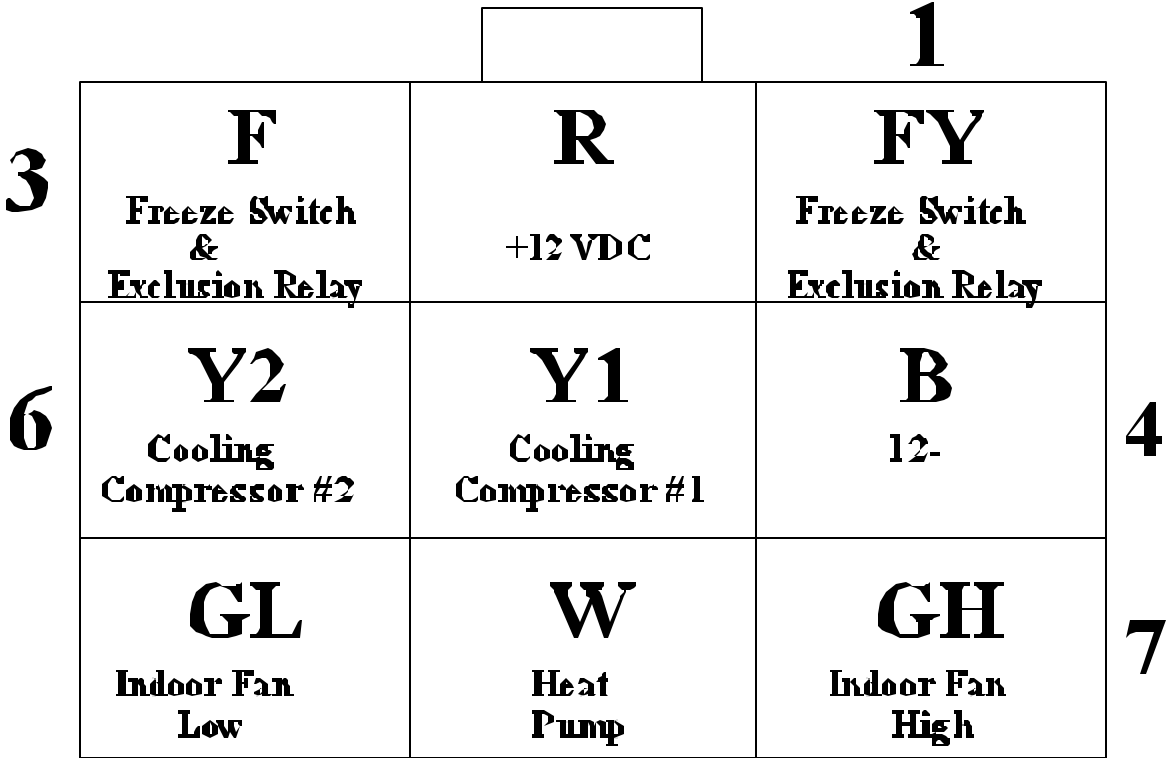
1

3

| F<br>Freeze Switch<br>&<br>Exclusion Relay | R<br>+12 VDC | FY<br>Freeze Switch<br>&<br>Exclusion Relay |
|---|---|---|
| Y2<br>Cooling<br>Compressor #2 | Y1<br>Cooling<br>Compressor #1 | B<br>12- |
| GL<br>Indoor Fan<br>Low | W<br>Heat<br>Pump | GH<br>Indoor Fan<br>High |

6

4

7